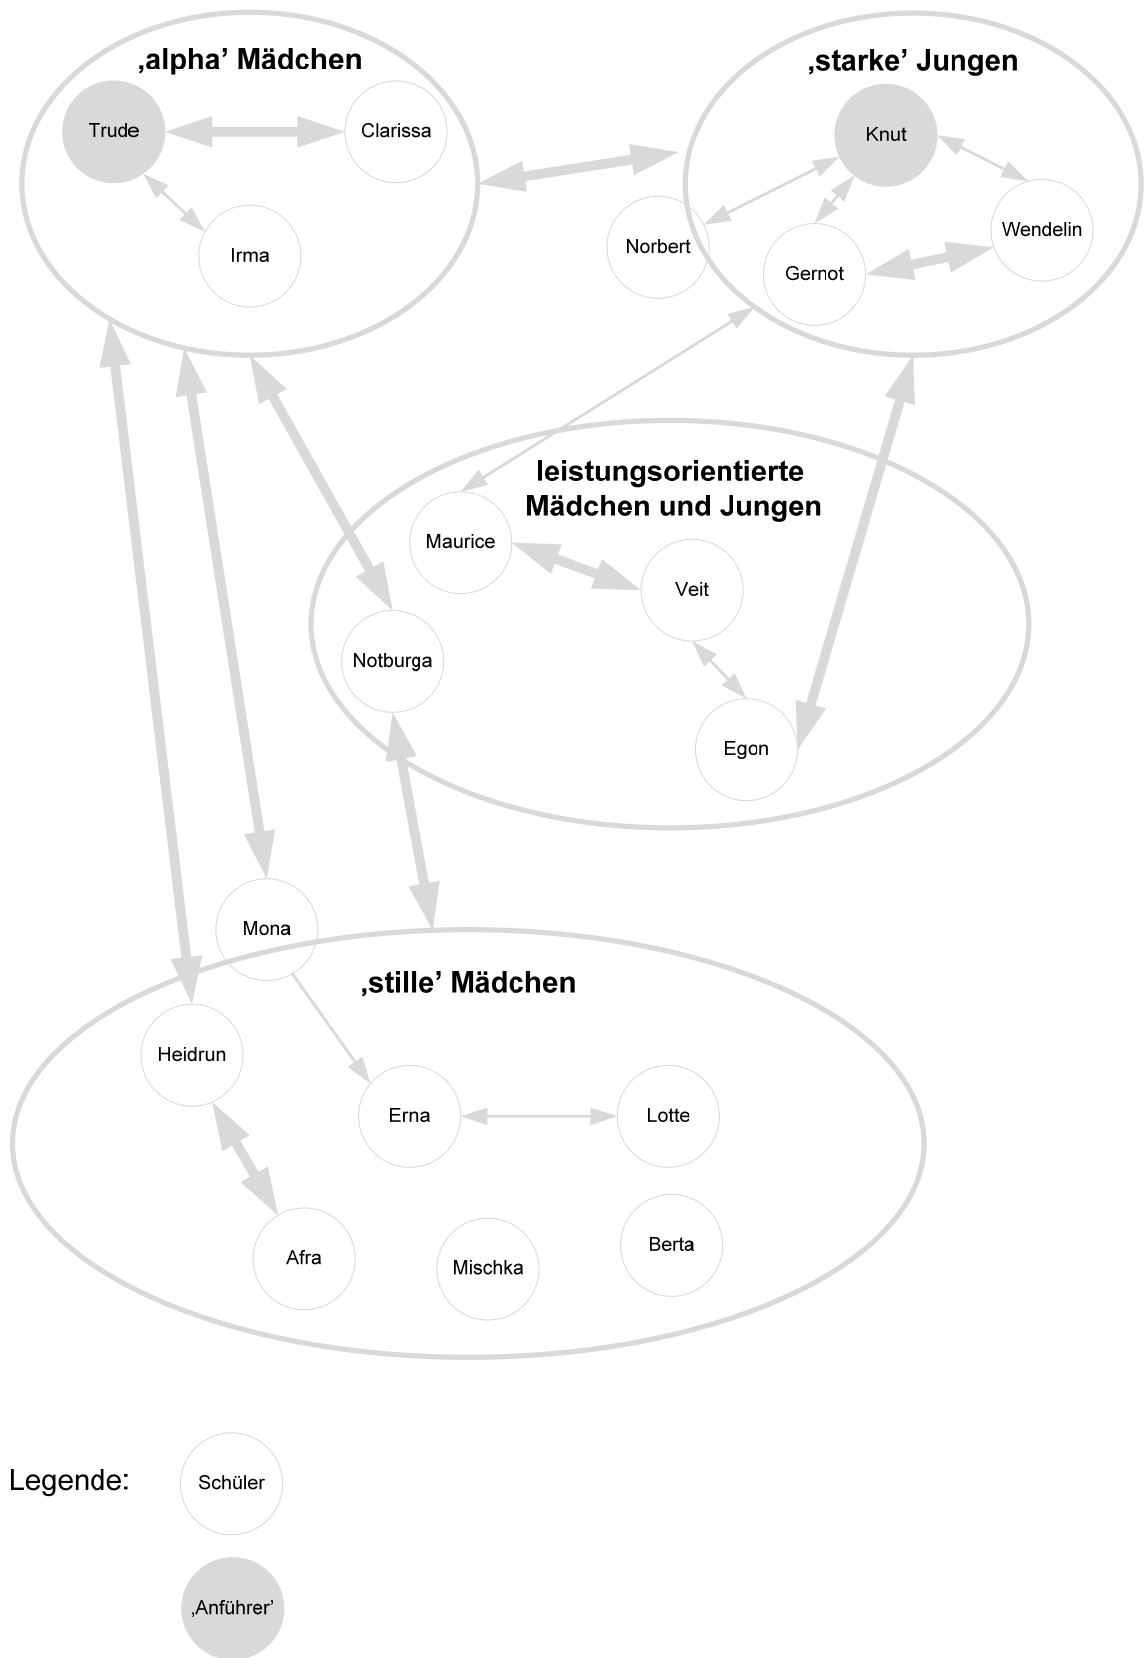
‚alpha' Mädchen

Trude

Clarissa

Irma

‚starke' Jungen

Knut

Norbert

Wendelin

Gernot

leistungsorientierte Mädchen und Jungen

Maurice

Veit

Notburga

Egon

Mona

‚stille' Mädchen

Heidrun

Erna

Lotte

Afra

Mischka

Berta

Legende:

Schüler

‚Anführer'